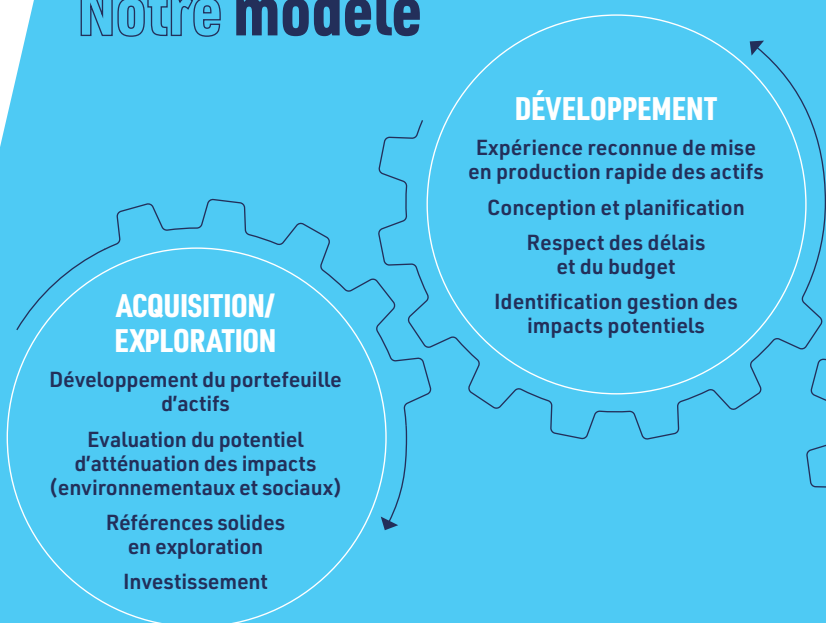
Notre modèle

DÉVELOPPEMENT

Expérience reconnue de mise en production rapide des actifs

Conception et planification

Respect des délais et du budget

Identification gestion des impacts potentiels

ACQUISITION/ EXPLORATION

Développement du portefeuille d'actifs

Evaluation du potentiel d'atténuation des impacts (environnementaux et sociaux)

Références solides en exploration

Investissement